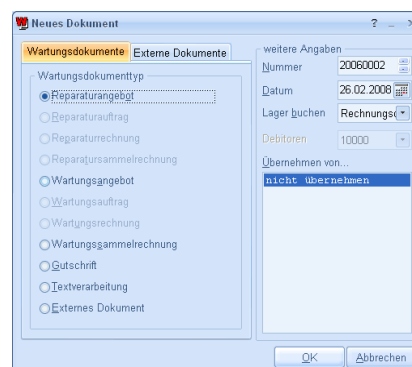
Neues Dokument

? _ ×

Wartungsdokumente | Externe Dokumente

Wartungsdokumenttyp

Reparaturangebot

Reparaturauftrag

Reparaturrechnung

Reparatursammelrechnung

Wartungsangebot

Wartungsauftrag

Wartungsrechnung

Wartungssammelrechnung

Gutschrift

Textverarbeitung

Externes Dokument

weitere Angaben

Nummer 20060002

Datum 26.02.2008

Lager buchen Rechnungsc

Debitoren 10000

Übernehmen von...

nicht übernehmen

OK

Abbrechen